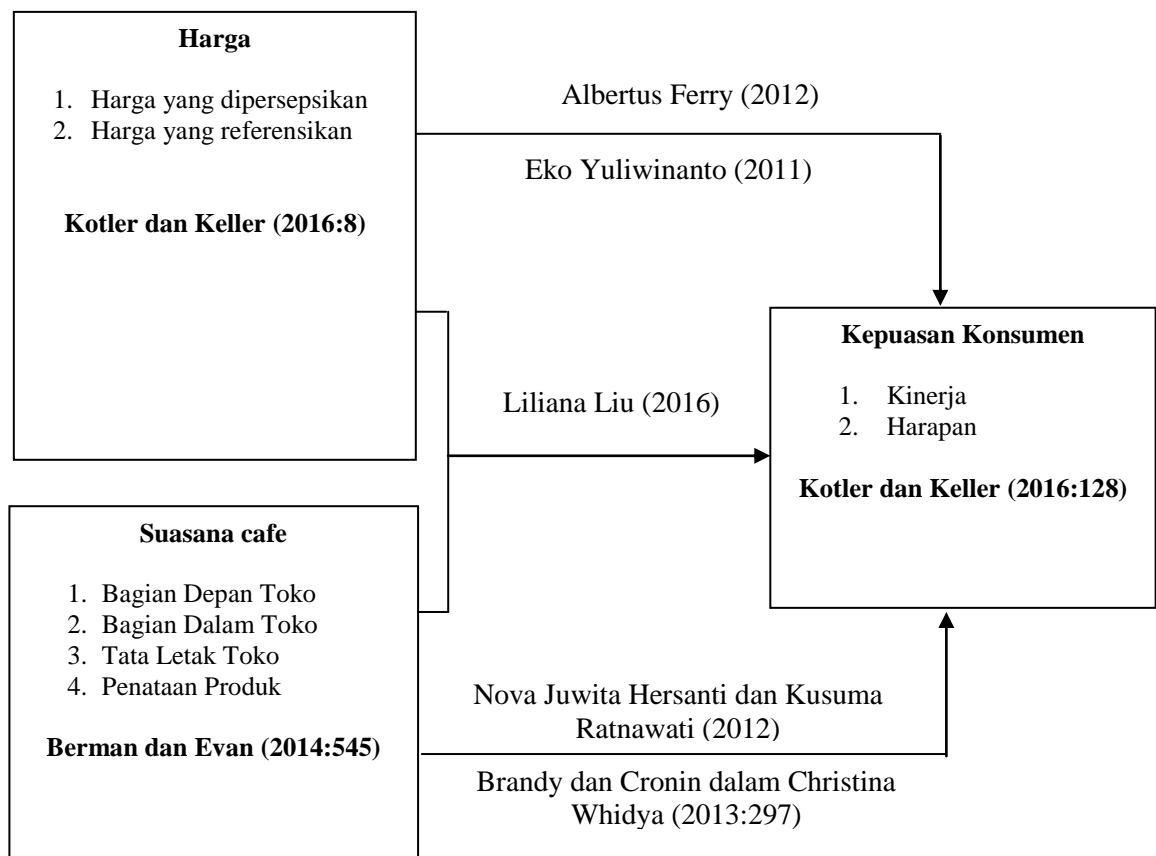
Harga

1. Harga yang dipersepsikan
2. Harga yang referensikan

Kotler dan Keller (2016:8)

Albertus Ferry (2012)

Eko Yuliwinanto (2011)

Kepuasan Konsumen

1. Kinerja
2. Harapan

Kotler dan Keller (2016:128)

Liliana Liu (2016)

Suasana cafe

1. Bagian Depan Toko
2. Bagian Dalam Toko
3. Tata Letak Toko
4. Penataan Produk

Berman dan Evan (2014:545)

Nova Juwita Hersanti dan Kusuma Ratnawati (2012)

Brandy dan Cronin dalam Christina Whidya (2013:297)